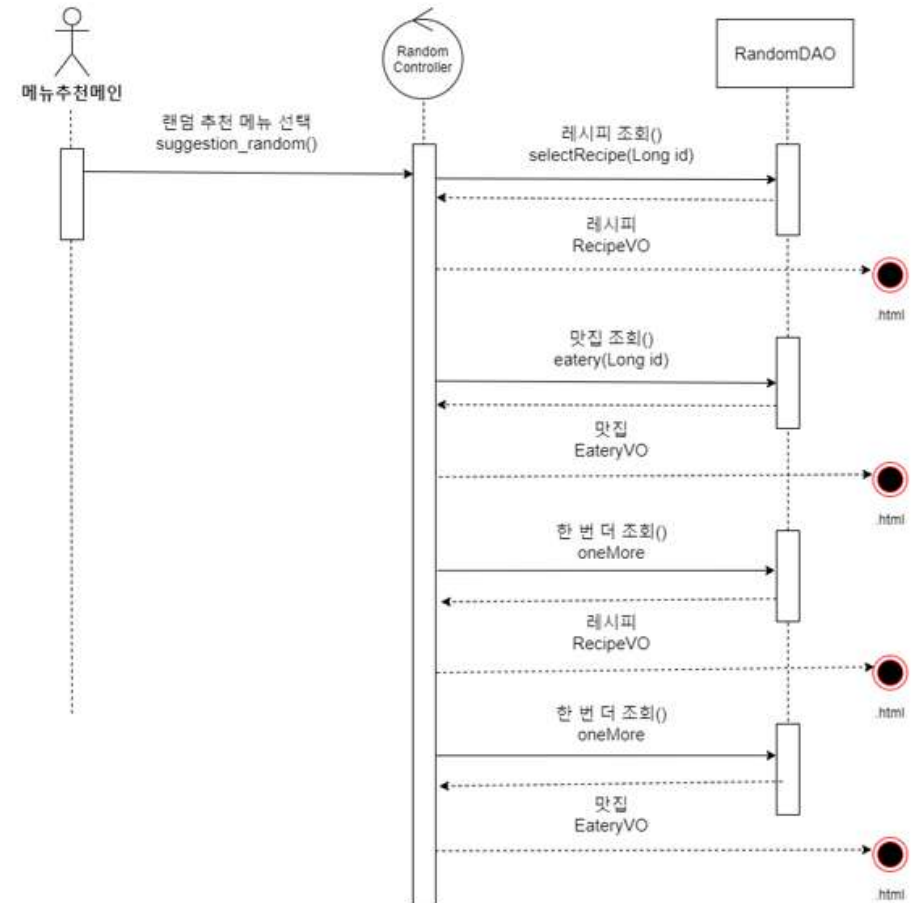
메뉴추천메인

Random Controller

RandomDAO

랜덤 추천 메뉴 선택
suggestion_random()

레시피 조회()
selectRecipe(Long id)

레시피
RecipeVO

.html

맛집 조회()
eatery(Long id)

맛집
EateryVO

.html

한 번 더 조회()
oneMore

레시피
RecipeVO

.html

한 번 더 조회()
oneMore

맛집
EateryVO

.html